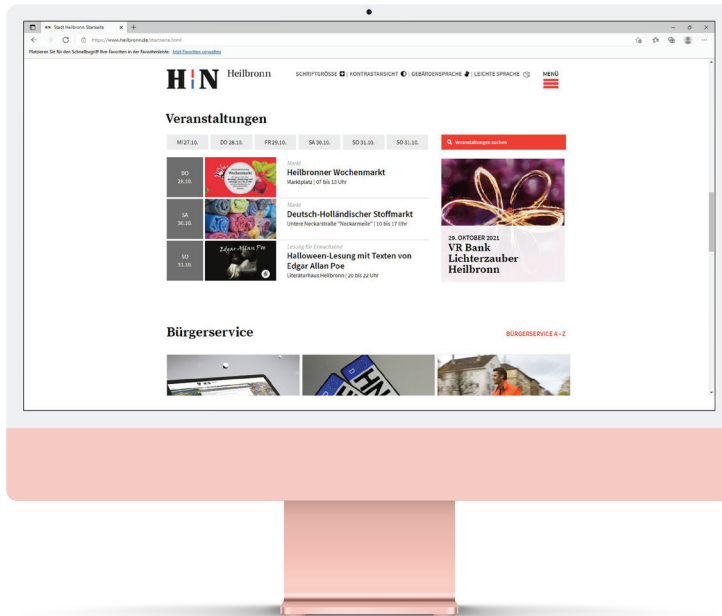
Stadt Heilbronn Startseite

https://www.heilbronn.de/startseite.html

Platzieren Sie für den Schnellzugriff Ihre Favoriten in der Favoritenleiste. Jetzt Favoriten verwalten

H N Heilbronn

SCHRIFTGRÖSSE | KONTRASTANSICHT | GEBÄRDENSPRACHE | LEICHTE SPRACHE

MENÜ

Veranstaltungen

MI 27.10. DO 28.10. FR 29.10. SA 30.10. SO 31.10. SO 31.10.

Veranstaltungen suchen

DO 28.10.

Markt
Heilbronner Wochenmarkt
Marktplatz | 07 bis 13 Uhr

SA 30.10.

Markt
Deutsch-Holländischer Stoffmarkt
Untere Neckarstraße "Neckarmeile" | 10 bis 17 Uhr

SO 31.10.

Edgar Allan Poe

Lesung für Erwachsene
Halloween-Lesung mit Texten von Edgar Allan Poe
Literaturhaus Heilbronn | 20 bis 22 Uhr

29. OKTOBER 2021
VR Bank Lichterzauber Heilbronn

Bürgerservice

BÜRGERSERVICE A - Z